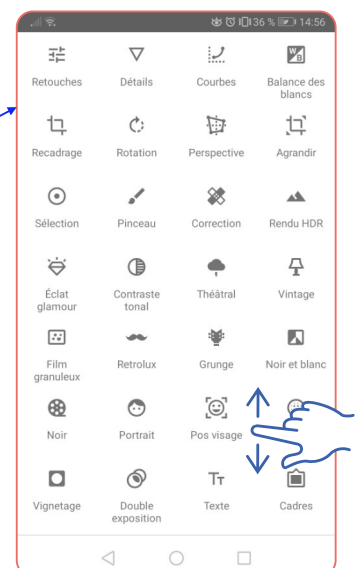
36 % 14:56

Retouches
Détails
Courbes
Balance des blancs
Recadrage
Rotation
Perspective
Agrandir
Sélection
Pinceau
Correction
Rendu HDR
Éclat glamour
Contraste tonal
Théâtral
Vintage
Film granuleux
Retrolux
Grunge
Noir et blanc
Noir
Portrait
Pos visage
Vignetage
Double exposition
Texte
Cadres